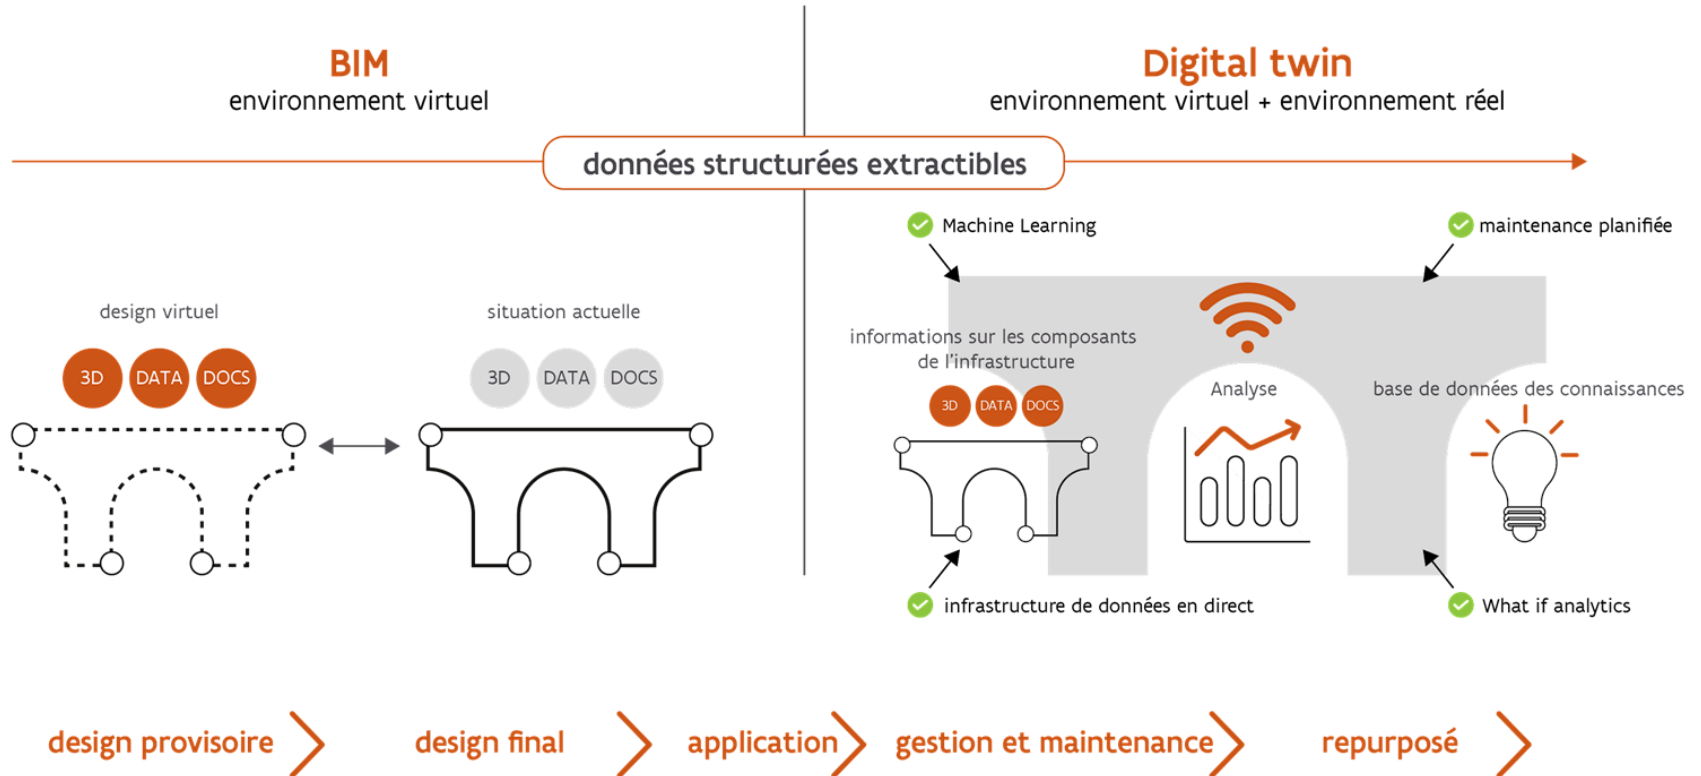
BIM
environnement virtuel

Digital twin
environnement virtuel + environnement réel

données structurées extractibles

design virtuel

3D DATA DOCS

situation actuelle

3D DATA DOCS

Machine Learning

maintenance planifiée

informations sur les composants de l'infrastructure

3D DATA DOCS

Analyse

base de données des connaissances

infrastructure de données en direct

What if analytics

design provisoire design final application gestion et maintenance repurposé